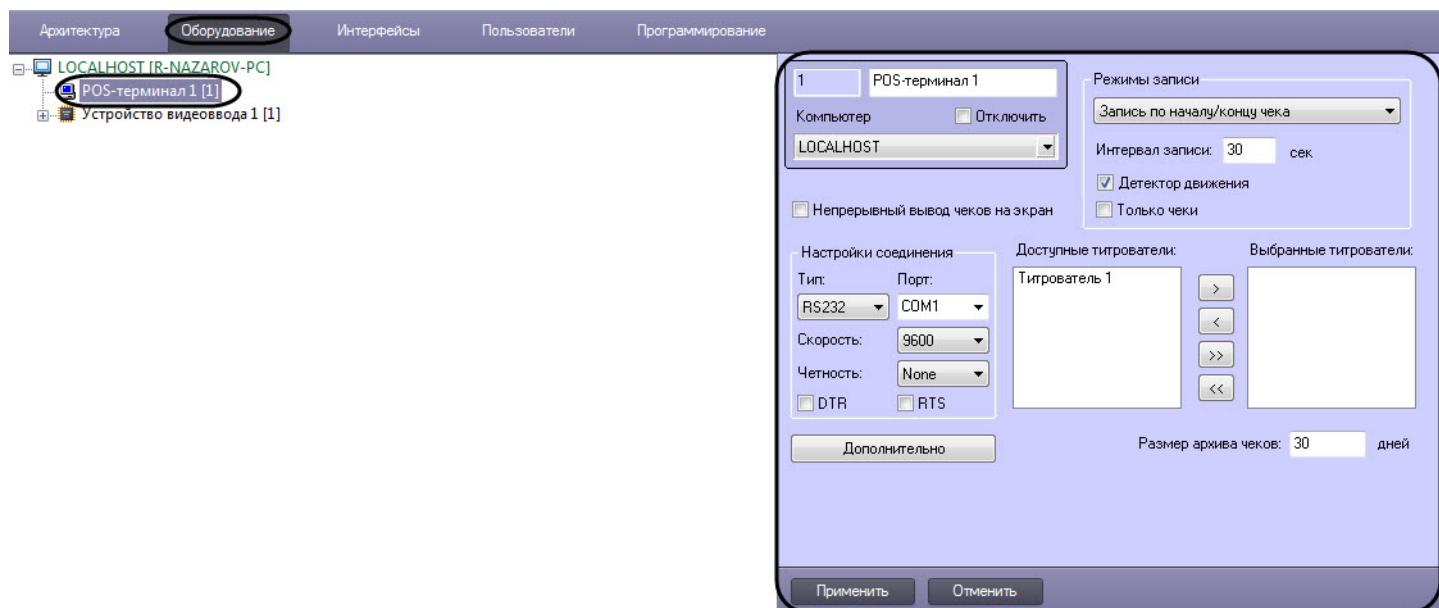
Архитектура Оборудование Интерфейсы Пользователи Программирование

LOCALHOST [R-NAZAROV-PC]
POS-терминал 1 [1]
Устройство видеоввода 1 [1]

1 POS-терминал 1
Компьютер
Отключить
LOCALHOST

Режимы записи
Запись по началу/концу чека
Интервал записи: 30 сек
Детектор движения
Только чеки

Непрерывный вывод чеков на экран

Настройки соединения
Тип: Порт:
RS232 COM1
Скорость: 9600
Четность: None
DTR RTS

Доступные титрователи:
Титрователь 1

>
<
>>
<<

Выбранные титрователи:

Дополнительно

Размер архива чеков: 30 дней

Применить Отменить